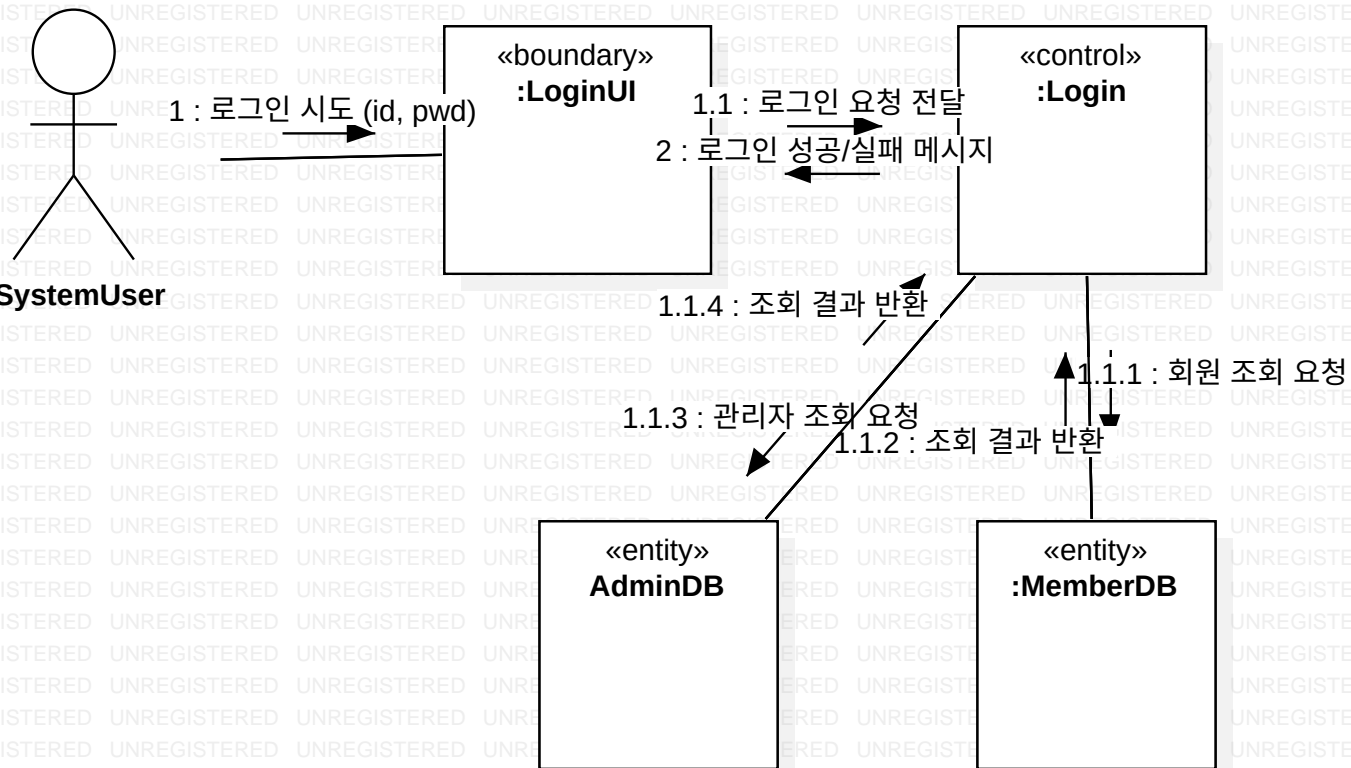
SystemUser

1 : 로그인 시도 (id, pwd)

«boundary»
:LoginUI

1.1 : 로그인 요청 전달
2 : 로그인 성공/실패 메시지

«control»
:Login

1.1.4 : 조회 결과 반환

1.1.1 : 회원 조회 요청

1.1.3 : 관리자 조회 요청

1.1.2 : 조회 결과 반환

«entity»
AdminDB

«entity»
:MemberDB

UNREGISTERED